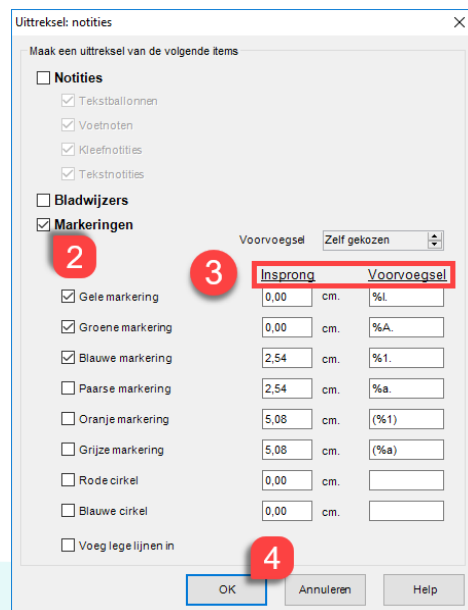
Uittreksel: notities

Maak een uittreksel van de volgende items

Notities

Tekstballonnen

Voetnoten

Kleefnotities

Tekstnotities

Bladwijzers

Markeringen

2

Voorvoegsel Zelf gekozen

3

| | Insprong | | Voorvoegsel |
|---|---|---|---|
| Gele markering | 0,00 | cm. | %I. |
| Groene markering | 0,00 | cm. | %A. |
| Blauwe markering | 2,54 | cm. | %1. |
| Paarse markering | 2,54 | cm. | %a. |
| Oranje markering | 5,08 | cm. | (%1) |
| Grijze markering | 5,08 | cm. | (%a) |
| Rode cirkel | 0,00 | cm. | |
| Blauwe cirkel | 0,00 | cm. | |

Voeg lege lijnen in

4

OK Annuleren Help